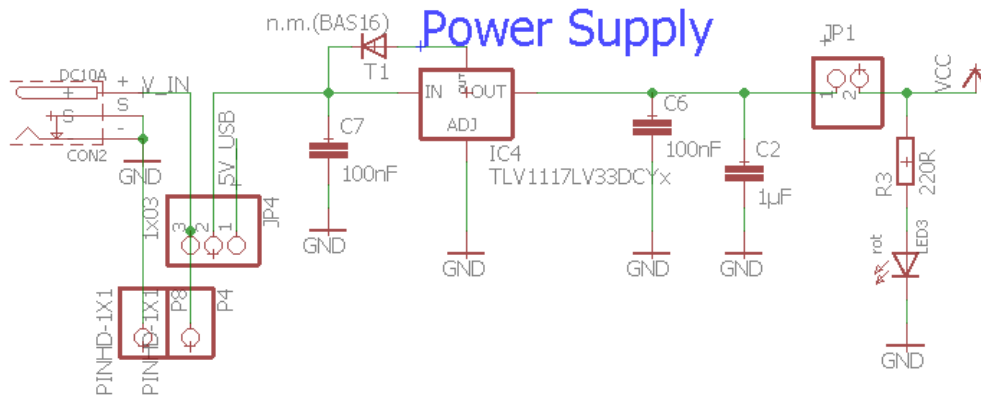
Power Supply

n.m.(BAS16)
T1
DC10A
+ V_IN
S
-
CON2
GND
5V USB
1X03
3 2 1
JP4
PINHD-1X1
PINHD-1X1
P8
P4
C7
100nF
GND
IN
OUT
OUT
ADJ
IC4
TLV1117LV33DCYx
GND
C6
100nF
GND
C2
1µF
GND
JP1
1 2
VCC
R3
220R
rot
LED3
GND